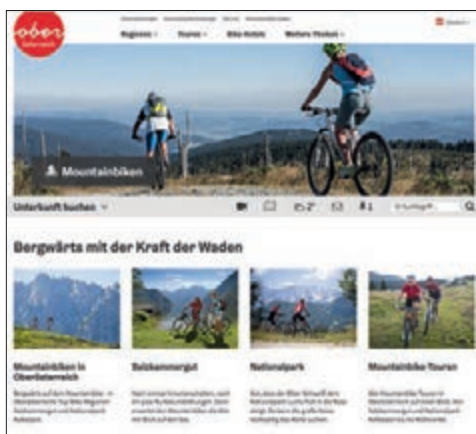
ober österreich

Regionen Touren Bike-Hotels Weitere Themen

Mountainbiken

Unterkunft buchen

Bergwärts mit der Kraft der Waden

Mountainbiken in Oberösterreich

Salzkammergut

Nationalpark

Mountainbike-Touren

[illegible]